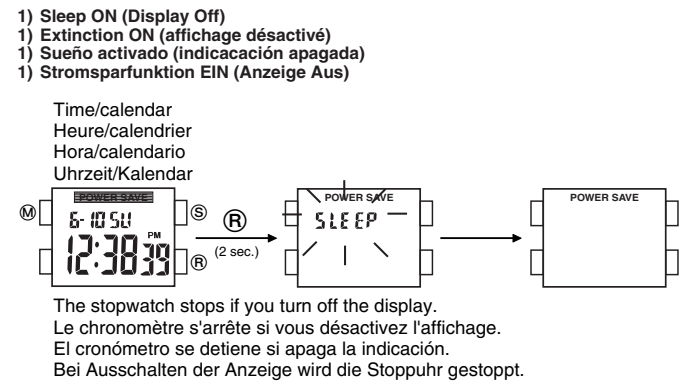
1) Sleep ON (Display Off)
1) Extinction ON (affichage désactivé)
1) Sueño activado (indicacación apagada)
1) Stromsparfunktion EIN (Anzeige Aus)

Time/calendar
Heure/calendrier
Hora/calendario
Uhrzeit/Kalendar

Ⓜ
POWER SAVE
6-10 SU
PM
12:38 39
Ⓢ
Ⓡ

Ⓡ
(2 sec.)

POWER SAVE
SLEEP

POWER SAVE

The stopwatch stops if you turn off the display.
Le chronomètre s'arrête si vous désactivez l'affichage.
El cronómetro se detiene si apaga la indicación.
Bei Ausschalten der Anzeige wird die Stoppuhr gestoppt.